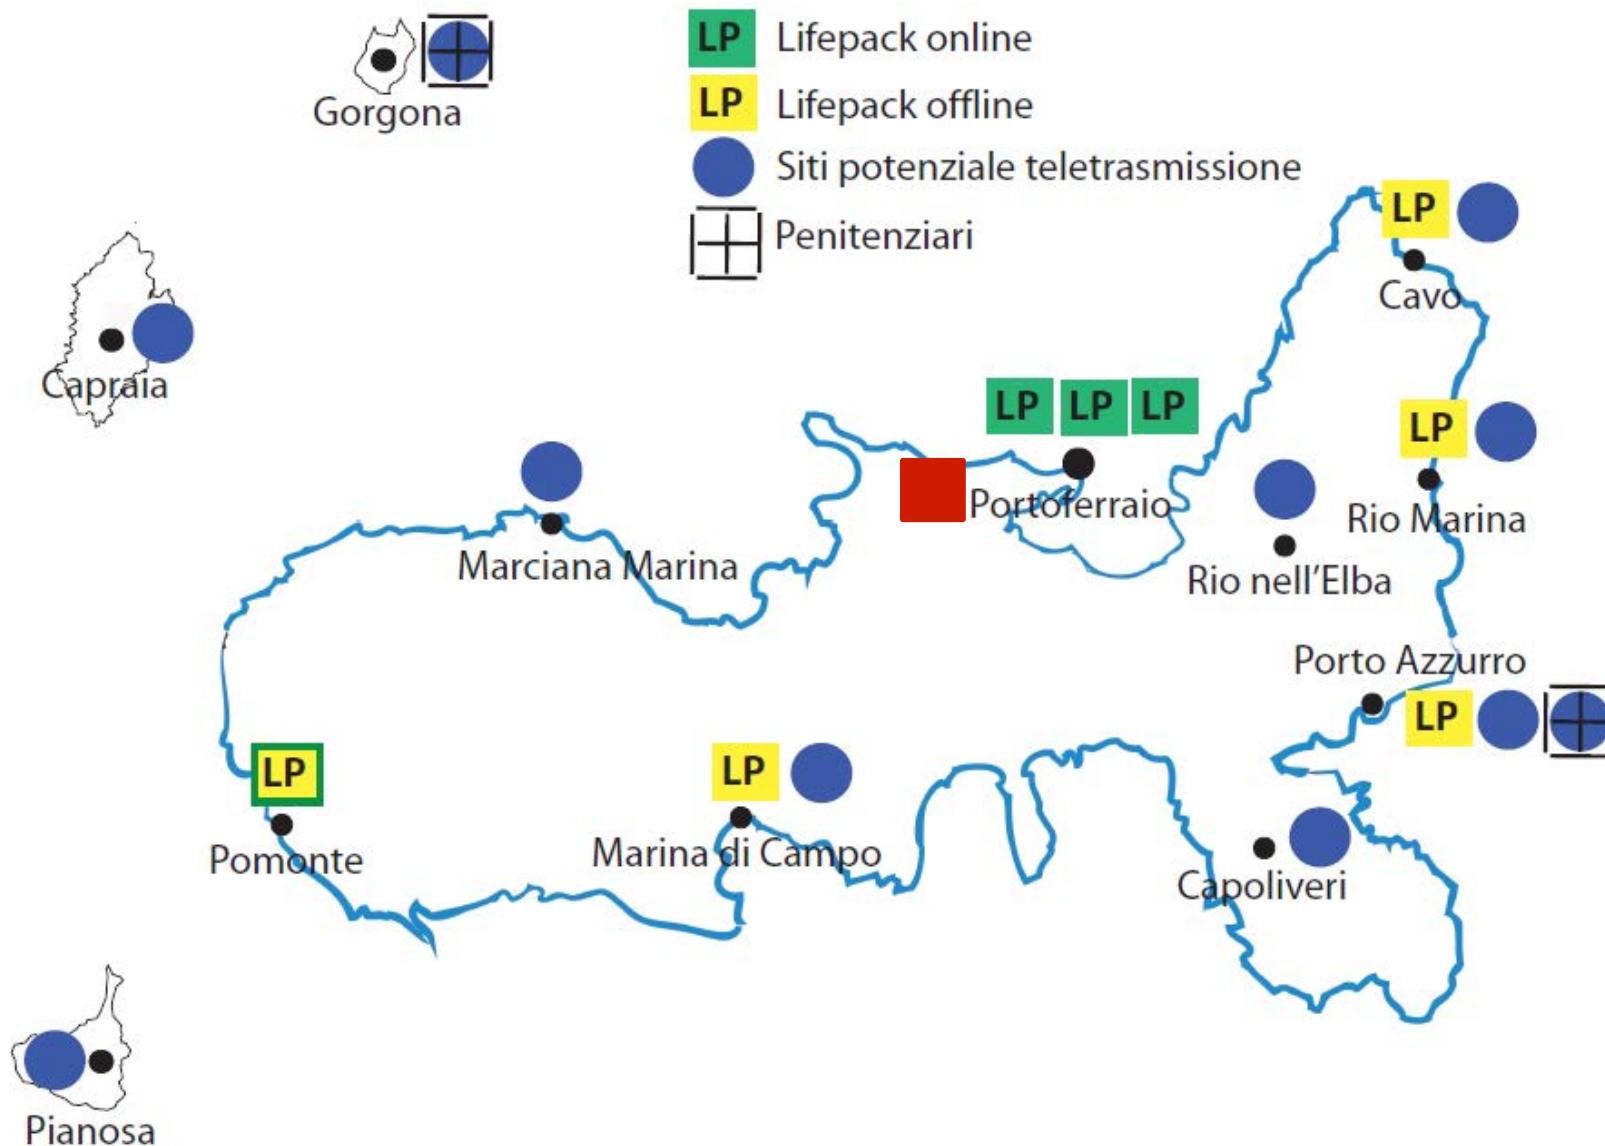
Gorgona

LP Lifepack online
LP Lifepack offline
Siti potenziale teletrasmissione
Penitenziari

LP
Cavo

Capraia

LP LP LP
Portoferraio

LP
Rio Marina

Marciana Marina

Rio nell'Elba

Porto Azzurro
LP

LP
Pomonte

LP
Marina di Campo

Capoliveri

Pianosa